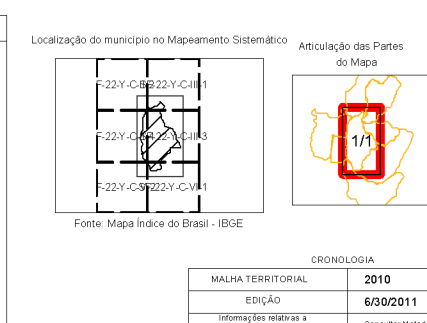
Localização do município no Mapeamento Sistemático

F-22-Y-C-I-II
F-22-Y-C-III-1
F-22-Y-C-I-IV
F-22-Y-C-III-3
F-22-Y-C-V-II
F-22-Y-C-VI-1

Fonte: Mapa Índice do Brasil - IBGE

Articulação das Partes do Mapa

1/1

CRONOLOGIA

| MALHA TERRITORIAL | 2010 |
|---|---|
| EDIÇÃO | 6/30/2011 |
| Informações relativas a | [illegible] |